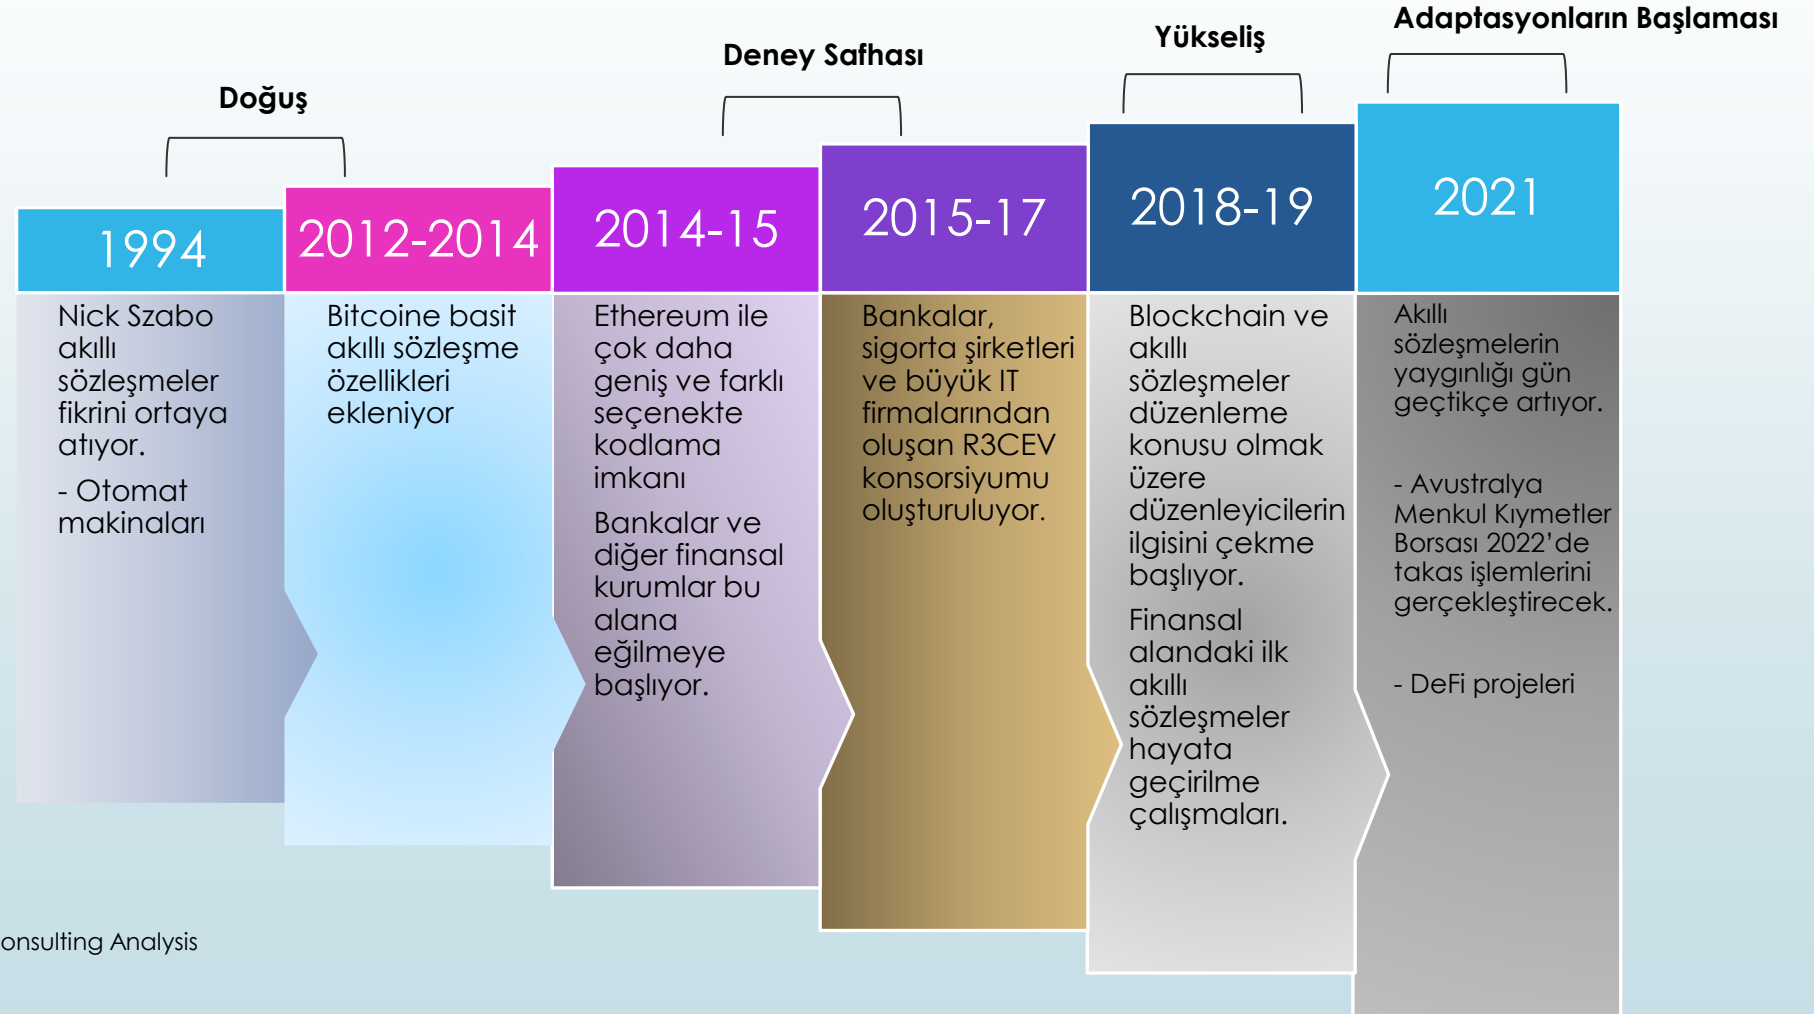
Doğuş

Deney Safhası

Yükseliş

Adaptasyonların Başlaması

1994

Nick Szabo akıllı sözleşmeler fikrini ortaya atıyor.

- Otomat makinaları

2012-2014

Bitcoine basit akıllı sözleşme özellikleri ekleniyor

2014-15

Ethereum ile çok daha geniş ve farklı seçenekte kodlama imkanı

Bankalar ve diğer finansal kurumlar bu alana eğilmeye başlıyor.

2015-17

Bankalar, sigorta şirketleri ve büyük IT firmalarından oluşan R3CEV konsorsiyumu oluşturuluyor.

2018-19

Blockchain ve akıllı sözleşmeler düzenleme konusu olmak üzere düzenleyicilerin ilgisini çekme başlıyor.

Finansal alandaki ilk akıllı sözleşmeler hayata geçirilme çalışmaları.

2021

Akıllı sözleşmelerin yaygınlığı gün geçtikçe artıyor.

- Avustralya Menkul Kıymetler Borsası 2022'de takas işlemlerini gerçekleştirecek.

- DeFi projeleri

onsulting Analysis